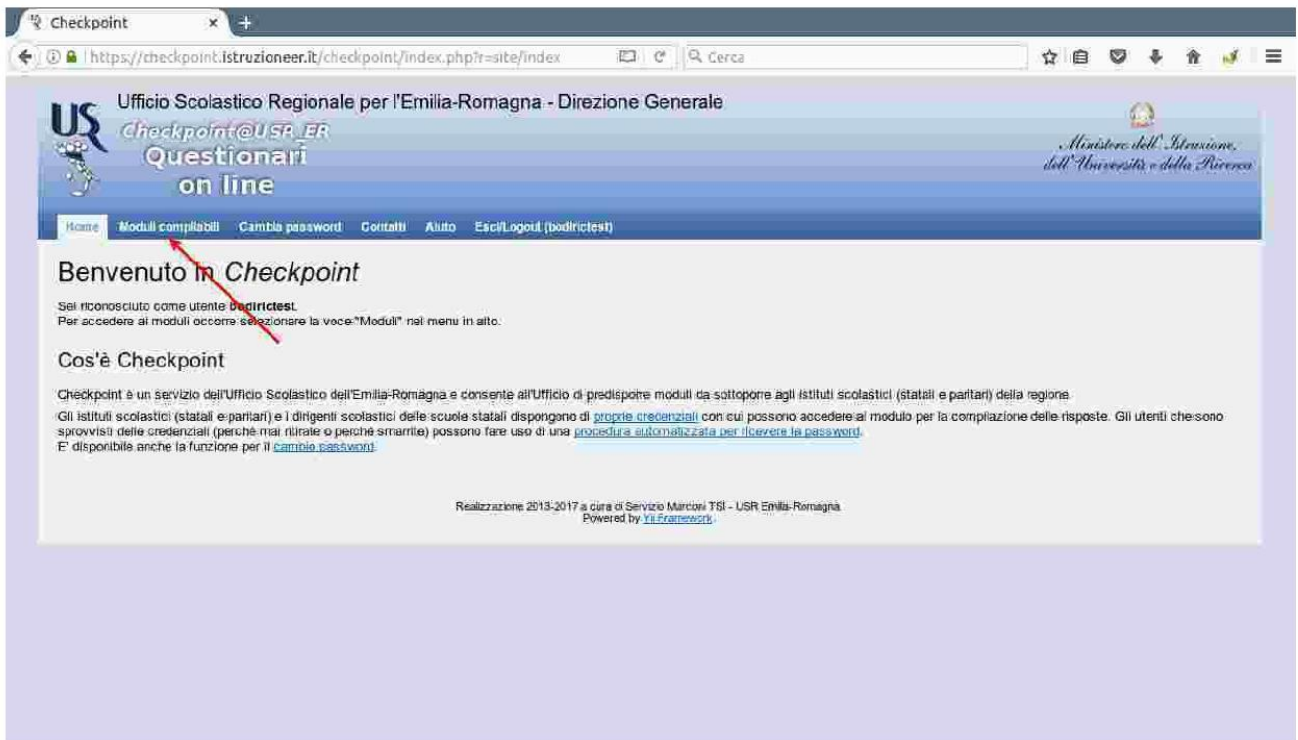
Checkpoint

https://checkpoint.istruzioneer.it/checkpoint/index.php?r=site/index

Cerca

Ufficio Scolastico Regionale per l'Emilia-Romagna - Direzione Generale

Checkpoint@USR_ER
Questionari
on line

Ministero dell'Istruzione, dell'Università e della Ricerca

Home Moduli compilabili Cambia password Contatti Aiuto Esci/Logout (bodirictest)

Benvenuto in Checkpoint

Sei riconosciuto come utente bodirictest.
Per accedere ai moduli occorre selezionare la voce "Moduli" nel menu in alto.

Cos'è Checkpoint

Checkpoint è un servizio dell'Ufficio Scolastico dell'Emilia-Romagna e consente all'Ufficio di predisporre moduli da sottoporre agli istituti scolastici (statali e paritari) della regione.

Gli istituti scolastici (statali e paritari) e i dirigenti scolastici delle scuole statali dispongono di proprie credenziali con cui possono accedere al modulo per la compilazione delle risposte. Gli utenti che sono sprovvisti delle credenziali (perché mai ritirate o perché smarrite) possono fare uso di una procedura automatizzata per ricevere la password.
E' disponibile anche la funzione per il cambio password.

Realizzazione 2013-2017 a cura di Servizio Marconi TSI - USR Emilia-Romagna
Powered by Yii Framework.